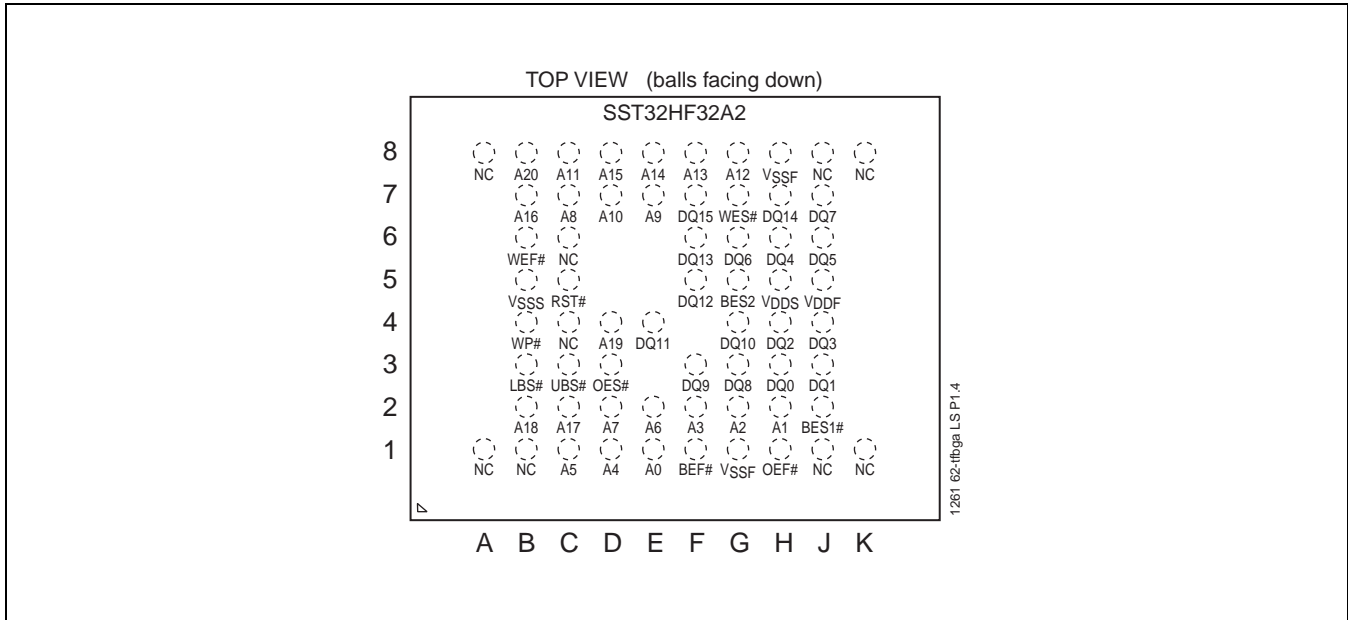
TOP VIEW (balls facing down)

SST32HF32A2

| | A | B | C | D | E | F | G | H | J | K |
|---|---|---|---|---|---|---|---|---|---|---|
| 8 | NC | A20 | A11 | A15 | A14 | A13 | A12 | $V_{SSF}$ | NC | NC |
| 7 | | A16 | A8 | A10 | A9 | DQ15 | WES# | DQ14 | DQ7 | |
| 6 | | WEF# | NC | | | DQ13 | DQ6 | DQ4 | DQ5 | |
| 5 | | $V_{SSS}$ | RST# | | | DQ12 | BES2 | $V_{DDS}$ | $V_{DDF}$ | |
| 4 | | WP# | NC | A19 | DQ11 | | DQ10 | DQ2 | DQ3 | |
| 3 | | LBS# | UBS# | OES# | | DQ9 | DQ8 | DQ0 | DQ1 | |
| 2 | | A18 | A17 | A7 | A6 | A3 | A2 | A1 | BES1# | |
| 1 | NC | NC | A5 | A4 | A0 | BEF# | $V_{SSF}$ | OEF# | NC | NC |

1261 62-tfbga LS P1.4